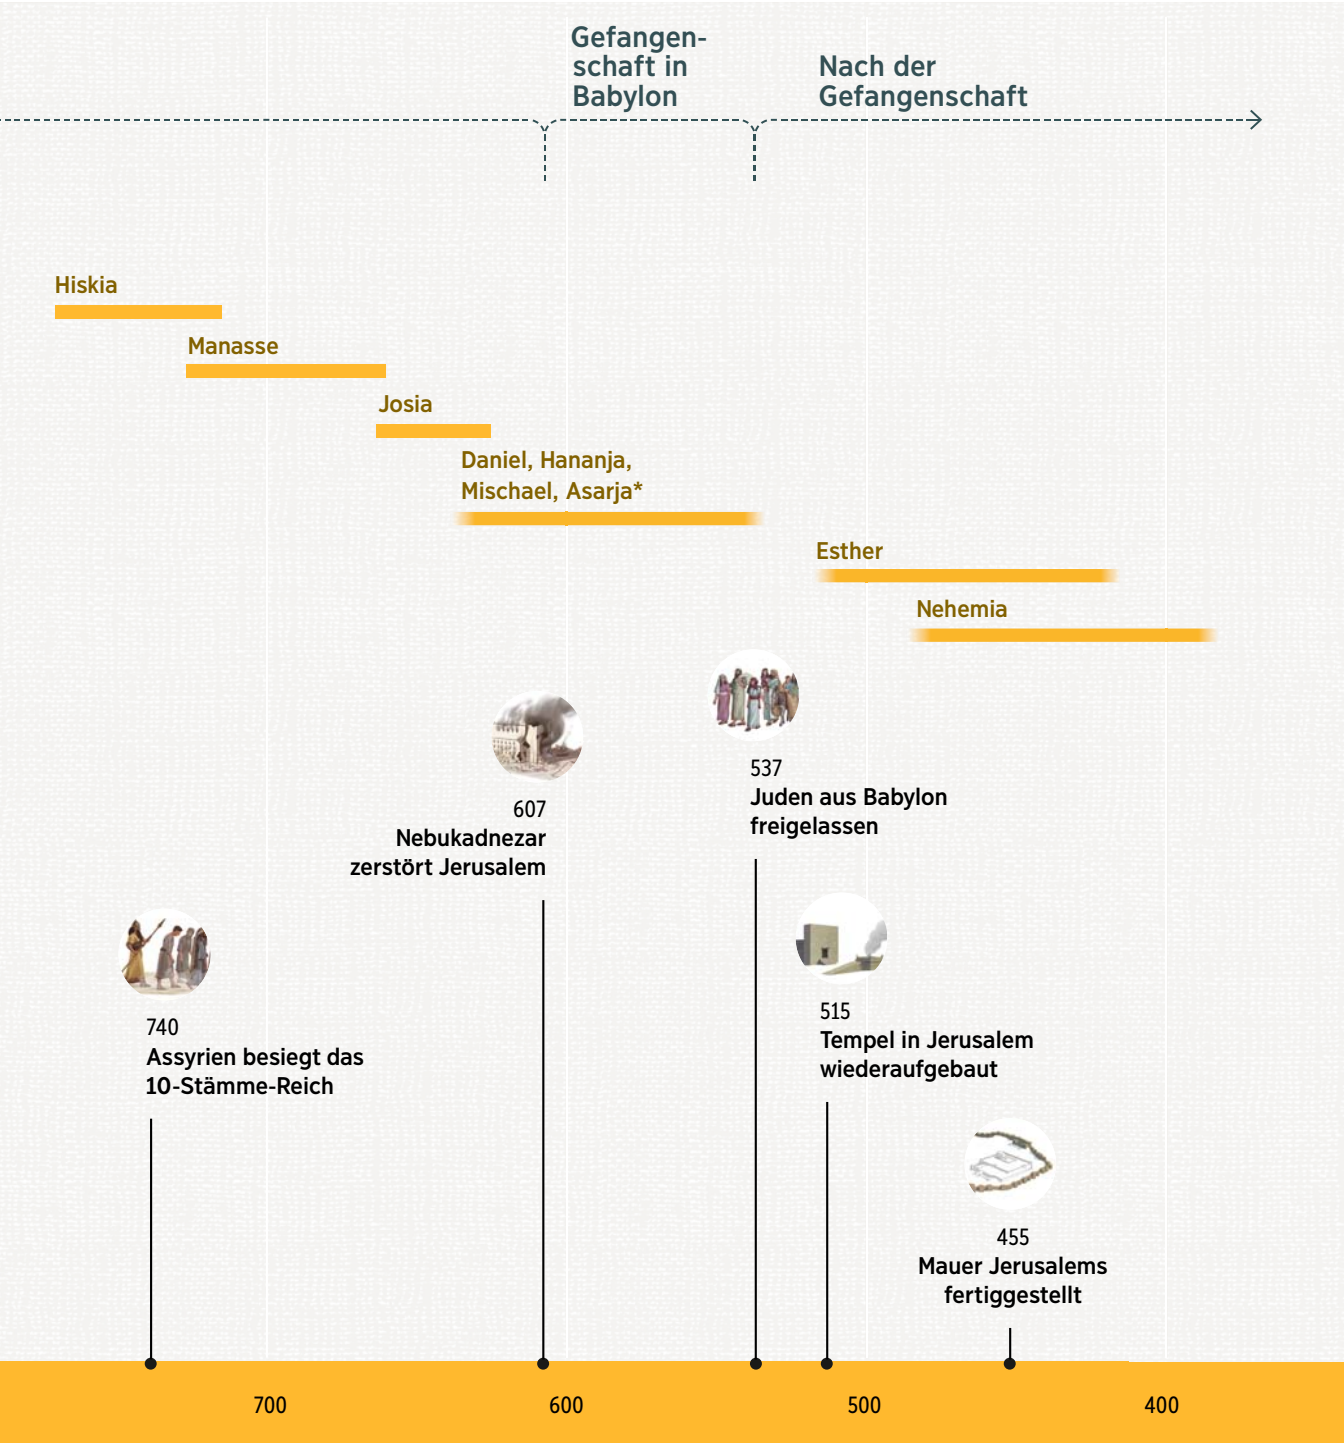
Gefangenschaft in Babylon

Nach der Gefangenschaft

Hiskia

Manasse

Josia

Daniel, Hananja, Mischael, Asarja*

Esther

Nehemia

607
Nebukadnezar zerstört Jerusalem

537
Juden aus Babylon freigelassen

740
Assyrien besiegt das 10-Stämme-Reich

515
Tempel in Jerusalem wiederaufgebaut

455
Mauer Jerusalems fertiggestellt

700

600

500

400